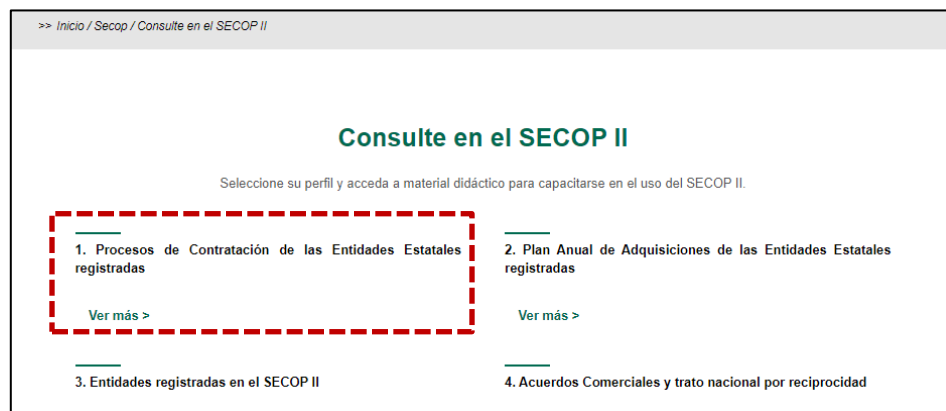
>> Inicio / Secop / Consulte en el SECOP II

Consulte en el SECOP II

Seleccione su perfil y acceda a material didáctico para capacitarse en el uso del SECOP II.

1. Procesos de Contratación de las Entidades Estatales registradas

Ver más >

2. Plan Anual de Adquisiciones de las Entidades Estatales registradas

Ver más >

3. Entidades registradas en el SECOP II

4. Acuerdos Comerciales y trato nacional por reciprocidad